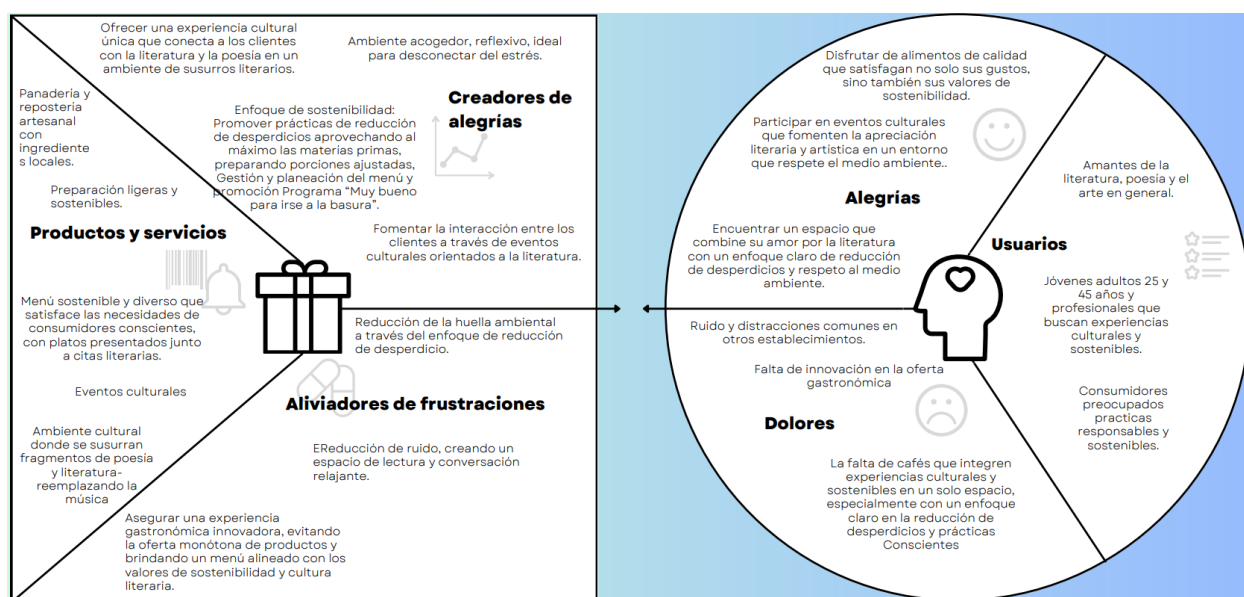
Ofrecer una experiencia cultural única que conecta a los clientes con la literatura y la poesía en un ambiente de susurros literarios.

Ambiente acogedor, reflexivo, ideal para desconectar del estrés.

Panadería y repostería artesanal con ingredientes locales.

Enfoque de sostenibilidad: Promover prácticas de reducción de desperdicios aprovechando al máximo las materias primas, preparando porciones ajustadas, Gestión y planeación del menú y promoción Programa "Muy bueno para irse a la basura".

Creadores de alegrías

Preparación ligeras y sostenibles.

Productos y servicios

Fomentar la interacción entre los clientes a través de eventos culturales orientados a la literatura.

Menú sostenible y diverso que satisface las necesidades de consumidores conscientes, con platos presentados junto a citas literarias.

Reducción de la huella ambiental a través del enfoque de reducción de desperdicio.

Eventos culturales

Aliviadores de frustraciones

Ambiente cultural donde se susurran fragmentos de poesía y literatura- reemplazando la música

EReducción de ruido, creando un espacio de lectura y conversación relajante.

Asegurar una experiencia gastronómica innovadora, evitando la oferta monótona de productos y brindando un menú alineado con los valores de sostenibilidad y cultura literaria.

Disfrutar de alimentos de calidad que satisfagan no solo sus gustos, sino también sus valores de sostenibilidad.

Participar en eventos culturales que fomenten la apreciación literaria y artística en un entorno que respete el medio ambiente..

Amantes de la literatura, poesía y el arte en general.

Alegrías

Encuentrar un espacio que combine su amor por la literatura con un enfoque claro de reducción de desperdicios y respeto al medio ambiente.

Usuarios

Jóvenes adultos 25 y 45 años y profesionales que buscan experiencias culturales y sostenibles.

Ruido y distracciones comunes en otros establecimientos.

Falta de innovación en la oferta gastronómica

Consumidores preocupados practicas responsables y sostenibles.

Dolores

La falta de cafés que integren experiencias culturales y sostenibles en un solo espacio, especialmente con un enfoque claro en la reducción de desperdicios y prácticas Conscientes